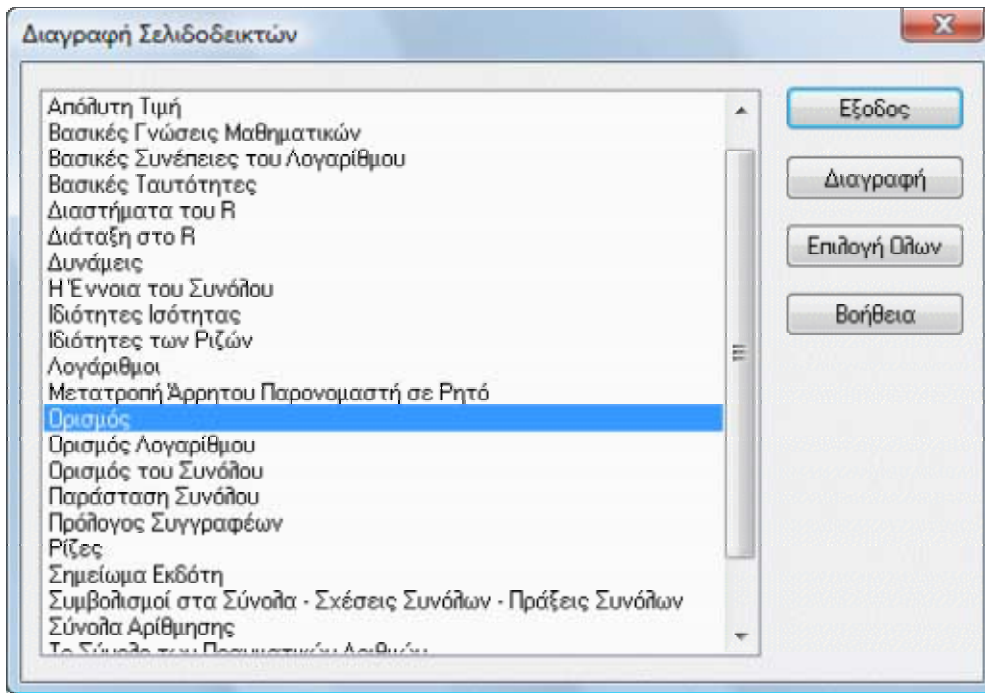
Διαγραφή Σελιδοδεικτών

Απόλυτη Τιμή
Βασικές Γνώσεις Μαθηματικών
Βασικές Συνέπειες του Λογαρίθμου
Βασικές Ταυτότητες
Διαστήματα του R
Διάταξη στο R
Δυνάμεις
Η Έννοια του Συνόλου
Ιδιότητες Ισότητας
Ιδιότητες των Ριζών
Λογάριθμοι
Μετατροπή Άρρητου Παρονομαστή σε Ρητό
Ορισμός
Ορισμός Λογαρίθμου
Ορισμός του Συνόλου
Παράσταση Συνόλου
Πρόλογος Συγγραφέων
Ρίζες
Σημείωμα Εκδότη
Συμβολισμοί στα Σύνολα - Σχέσεις Συνόλων - Πράξεις Συνόλων
Σύνολα Αρίθμησης
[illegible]

Εξοδος
Διαγραφή
Επιλογή Όλων
Βοήθεια